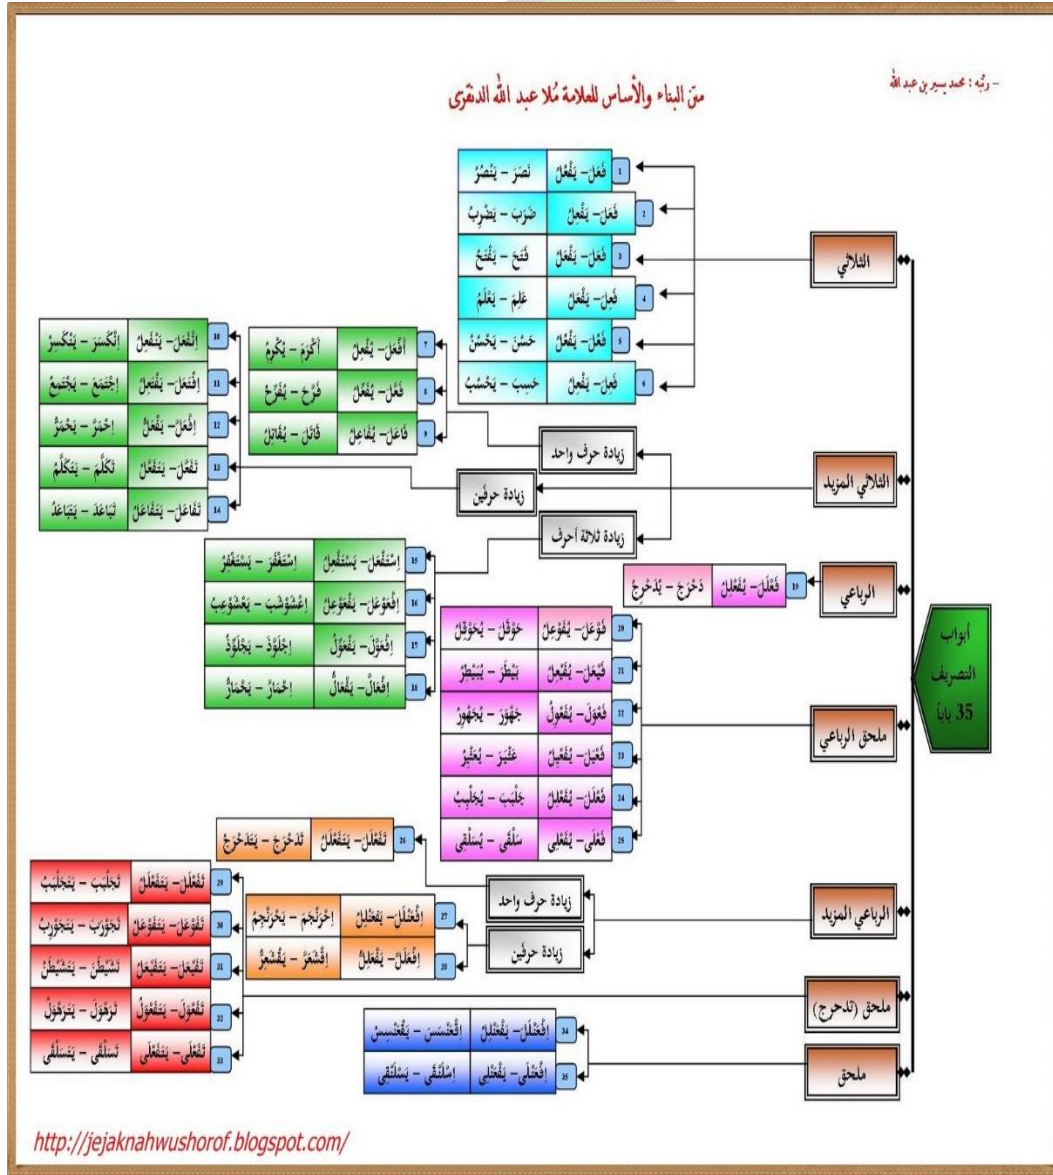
- رتبه : محمد بسير بن عبد الله

من البناء والأساس للعلامة مُلا عبد الله الدنقري

أبواب التصريف 35 باباً

الثلاثي

| 1 | فَعَلَ- يَفْعُلُ | نَصَرَ - يَنْصُرُ |
|---|---|---|
| 2 | فَعَلَ- يَفْعِلُ | ضَرَبَ - يَضْرِبُ |
| 3 | فَعَلَ- يَفْعَلُ | فَتَحَ - يَفْتَحُ |
| 4 | فَعِلَ- يَفْعَلُ | عَلِمَ - يَعْلَمُ |
| 5 | فَعُلَ- يَفْعُلُ | حَسُنَ - يَحْسُنُ |
| 6 | فَعِلَ- يَفْعِلُ | حَسِبَ - يَحْسِبُ |

الثلاثي المزيد

زيادة حرف واحد

| 7 | أَفْعَلَ- يُفْعِلُ | أَكْرَمَ - يُكْرِمُ |
|---|---|---|
| 8 | فَعَّلَ- يُفَعِّلُ | فَرَّحَ - يُفَرِّحُ |
| 9 | فَاعَلَ- يُفَاعِلُ | قَاتَلَ - يُقَاتِلُ |

زيادة حرفين

| 10 | إِنْفَعَلَ- يَنْفَعِلُ | إِنْكَسَرَ - يَنْكَسِرُ |
|---|---|---|
| 11 | إِفْتَعَلَ- يَفْتَعِلُ | إِجْتَمَعَ - يَجْتَمِعُ |
| 12 | إِفْعَلَّ- يَفْعَلُّ | إِحْمَرَّ - يَحْمَرُّ |
| 13 | تَفَعَّلَ- يَتَفَعَّلُ | تَكَلَّمَ - يَتَكَلَّمُ |
| 14 | تَفَاعَلَ- يَتَفَاعَلُ | تَبَاعَدَ - يَتَبَاعَدُ |

زيادة ثلاثة أحرف

| 15 | إِسْتَفْعَلَ- يَسْتَفْعِلُ | إِسْتَغْفَرَ - يَسْتَغْفِرُ |
|---|---|---|
| 16 | إِفْعَوْعَلَ- يَفْعَوْعِلُ | إِعْشَوْشَبَ - يَعْشَوْشِبُ |
| 17 | إِفْعَوَّلَ- يَفْعَوِّلُ | إِجْلَوَّذَ - يَجْلَوِّذُ |
| 18 | إِفْعَالَّ- يَفْعَالُّ | إِحْمَارَّ - يَحْمَارُّ |

الرباعي

| 19 | فَعْلَلَ- يُفَعْلِلُ | دَحْرَجَ - يُدَحْرِجُ |
|---|---|---|

ملحق الرباعي

| 20 | فَوْعَلَ- يُفَوْعِلُ | حَوْقَلَ - يُحَوْقِلُ |
|---|---|---|
| 21 | فَيْعَلَ- يُفَيْعِلُ | بَيْطَرَ - يُبَيْطِرُ |
| 22 | فَعْوَلَ- يُفَعْوِلُ | جَهْوَرَ - يُجَهْوِرُ |
| 23 | فَعْيَلَ- يُفَعْيِلُ | عَثْيَرَ - يُعَثْيِرُ |
| 24 | فَعْلَلَ- يُفَعْلِلُ | جَلْبَبَ - يُجَلْبِبُ |
| 25 | فَعْلَى- يُفَعْلِي | سَلْقَى - يُسَلْقِي |

الرباعي المزيد

| 26 | تَفَعْلَلَ- يَتَفَعْلَلُ | تَدَحْرَجَ - يَتَدَحْرَجُ |
|---|---|---|

زيادة حرف واحد

زيادة حرفين

| 27 | إِفْعَنْلَلَ- يَفْعَنْلِلُ | إِحْرَنْجَمَ - يَحْرَنْجِمُ |
|---|---|---|
| 28 | إِفْعَلَلَّ- يَفْعَلِلُّ | إِقْشَعَرَّ - يَقْشَعِرُّ |

ملحق (تدحرج)

| 29 | تَفَعْلَلَ- يَتَفَعْلَلُ | تَجَلْبَبَ - يَتَجَلْبَبُ |
|---|---|---|
| 30 | تَفَوْعَلَ- يَتَفَوْعَلُ | تَجَوْرَبَ - يَتَجَوْرَبُ |
| 31 | تَفَيْعَلَ- يَتَفَيْعَلُ | تَشَيْطَنَ - يَتَشَيْطَنُ |
| 32 | تَفَعْوَلَ- يَتَفَعْوَلُ | تَرَهْوَكَ - يَتَرَهْوَكُ |
| 33 | تَفَعْلَى- يَتَفَعْلَى | تَسَلْقَى - يَتَسَلْقَى |

ملحق

| 34 | إِفْعَنْلَلَ- يَفْعَنْلِلُ | إِقْعَنْسَسَ - يَقْعَنْسِسُ |
|---|---|---|
| 35 | إِفْعَنْلَى- يَفْعَنْلِي | إِسْلَنْقَى - يَسْلَنْقِي |

http://jejaknahwushorof.blogspot.com/